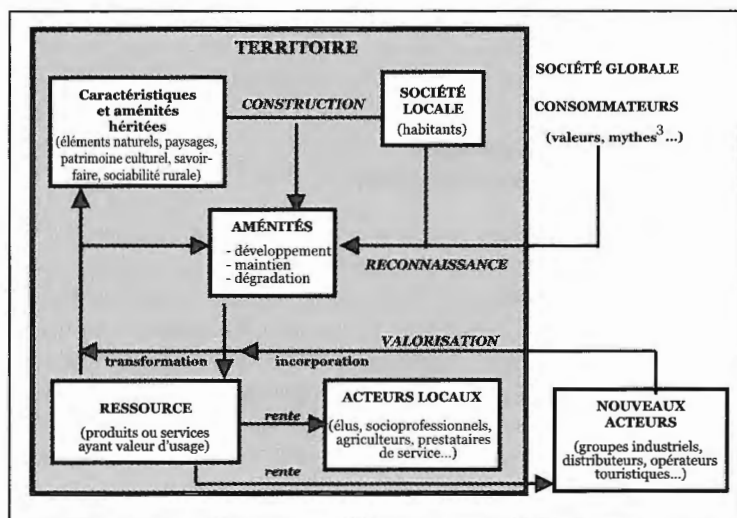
TERRITOIRE

Caractéristiques et aménités héritées
(éléments naturels, paysages, patrimoine culturel, savoir-faire, sociabilité rurale)

CONSTRUCTION

SOCIÉTÉ LOCALE
(habitants)

SOCIÉTÉ GLOBALE

CONSOMMATEURS

(valeurs, mythes$^3$...)

AMÉNITÉS
- développement
- maintien
- dégradation

RECONNAISSANCE

VALORISATION

transformation

incorporation

RESSOURCE
(produits ou services ayant valeur d'usage)

rente

ACTEURS LOCAUX
(élus, socioprofessionnels, agriculteurs, prestataires de service...)

rente

NOUVEAUX ACTEURS
(groupes industriels, distributeurs, opérateurs touristiques...)